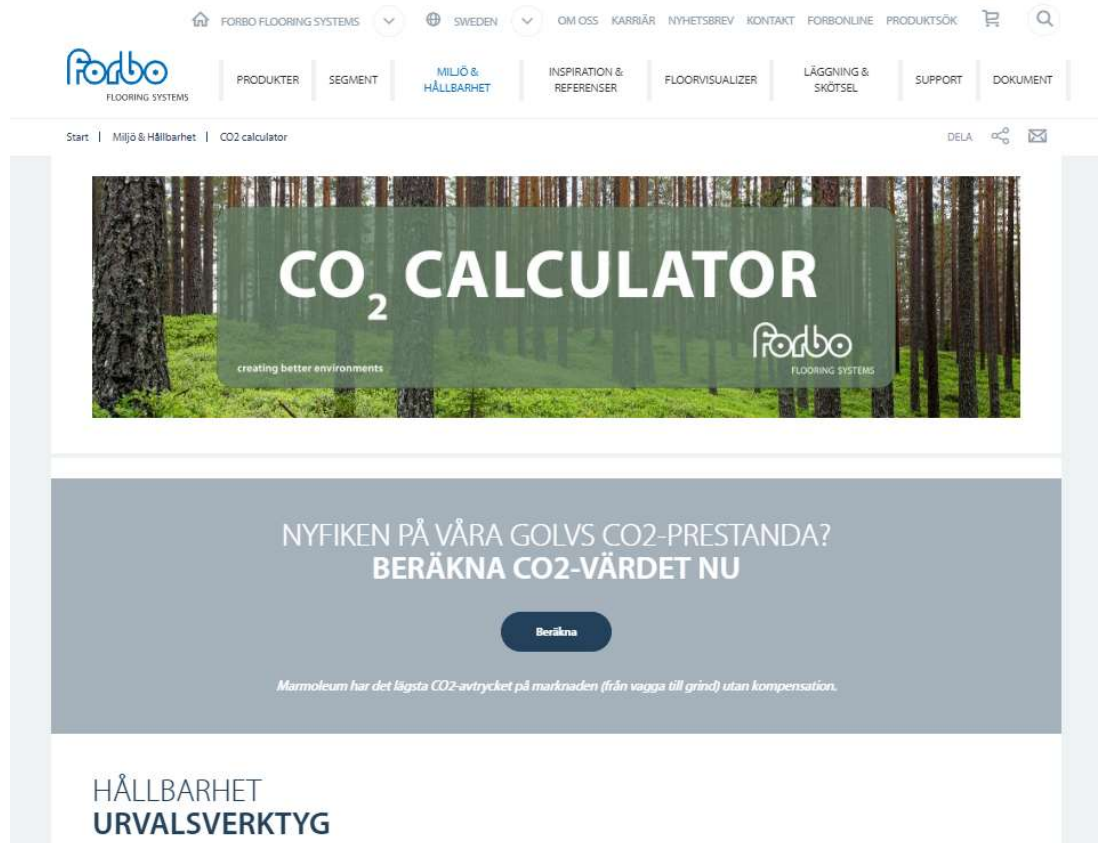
FORBO FLOORING SYSTEMS SWEDEN OM OSS KARRIÄR NYHETSBREV KONTAKT FORBONLINE PRODUKTSÖK

forbo FLOORING SYSTEMS

PRODUKTER SEGMENT MILJÖ & HÅLLBARHET INSPIRATION & REFERENSER FLOORVISUALIZER LÄGGNING & SKÖTSEL SUPPORT DOKUMENT

Start | Miljö & Hållbarhet | CO2 calculator

DELA

$CO_2$ CALCULATOR

creating better environments

forbo FLOORING SYSTEMS

NYFIKEN PÅ VÅRA GOLVS CO2-PRESTANDA?
BERÄKNA CO2-VÄRDET NU

Beräkna

Marmoleum har det lägsta CO2-avtrycket på marknaden (från vagga till grind) utan kompensation.

HÅLLBARHET
URVALSVERKTYG